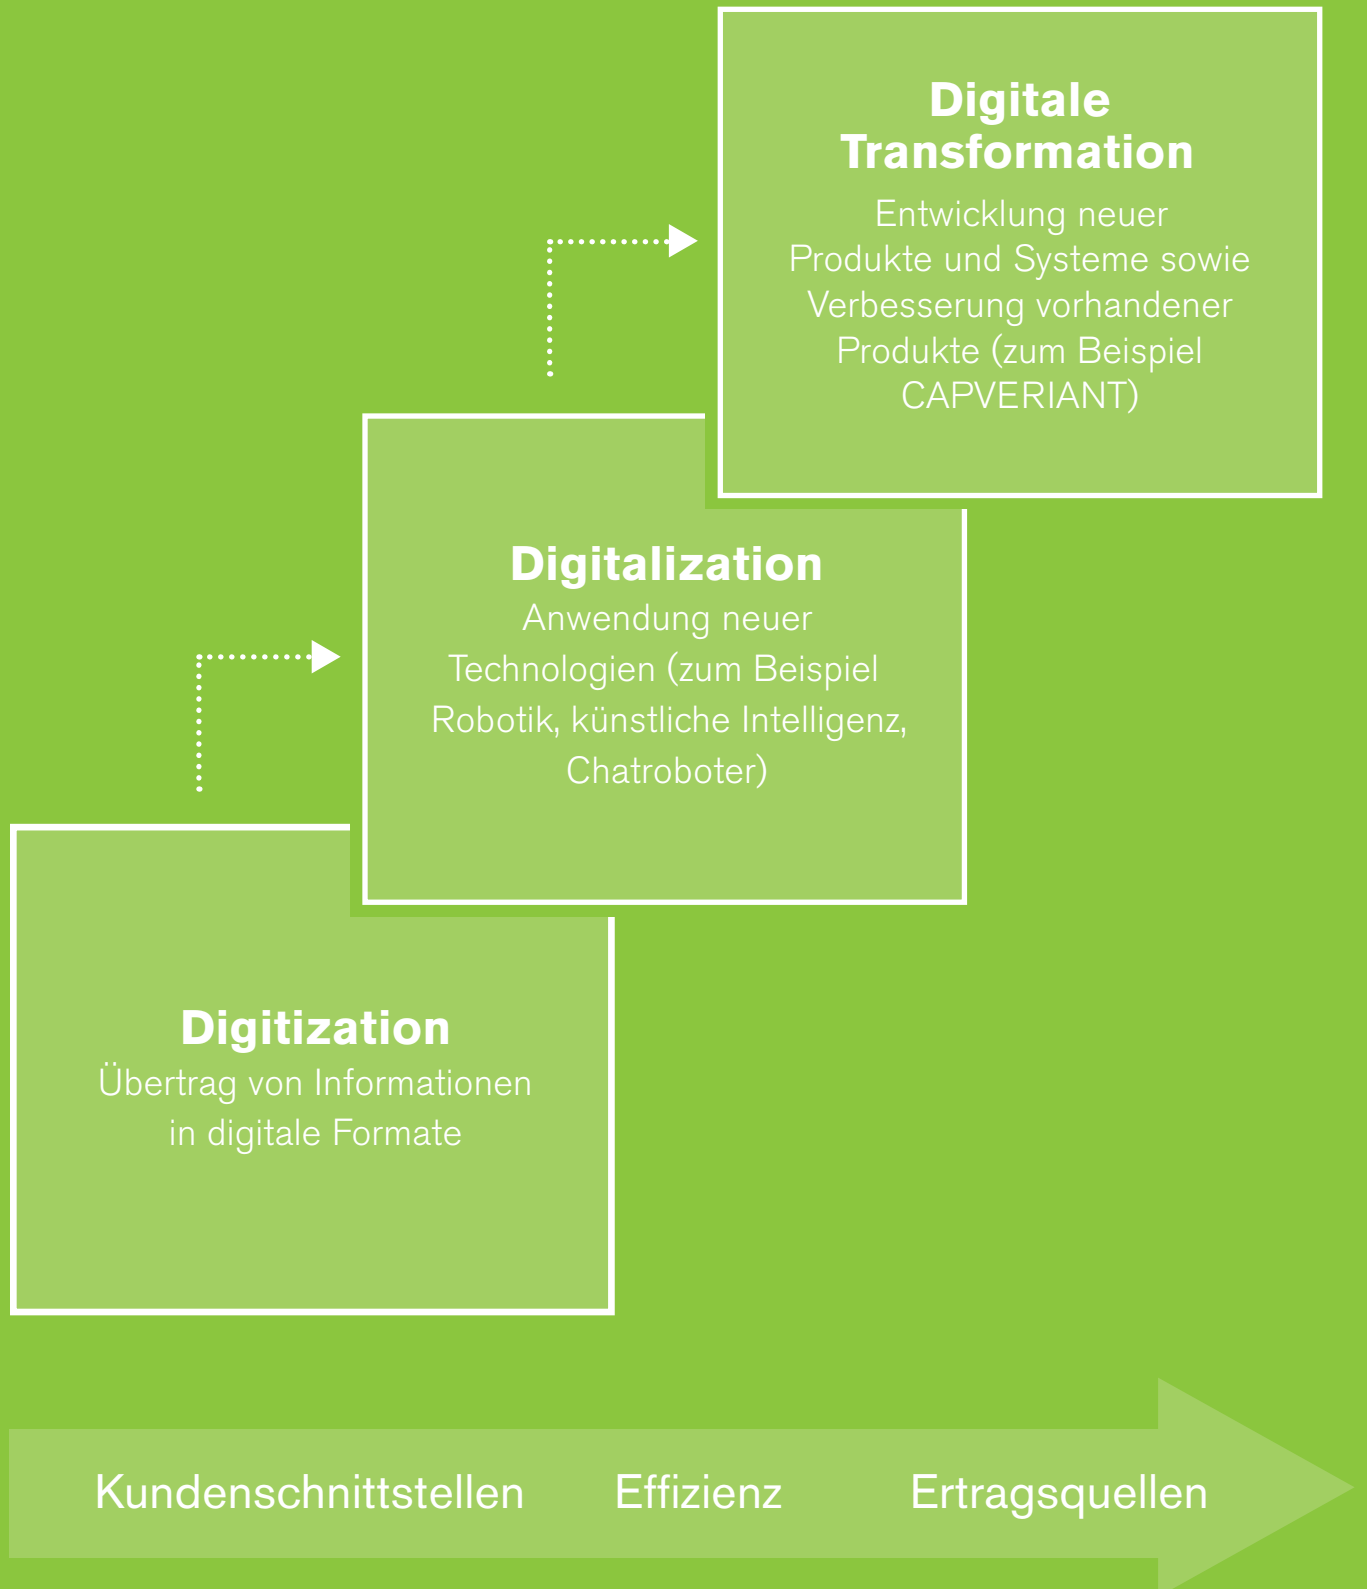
Digitale Transformation
Entwicklung neuer Produkte und Systeme sowie Verbesserung vorhandener Produkte (zum Beispiel CAPVERIANT)

Digitalization
Anwendung neuer Technologien (zum Beispiel Robotik, künstliche Intelligenz, Chatroboter)

Digitization
Übertrag von Informationen in digitale Formate

Kundenschnittstellen Effizienz Ertragsquellen